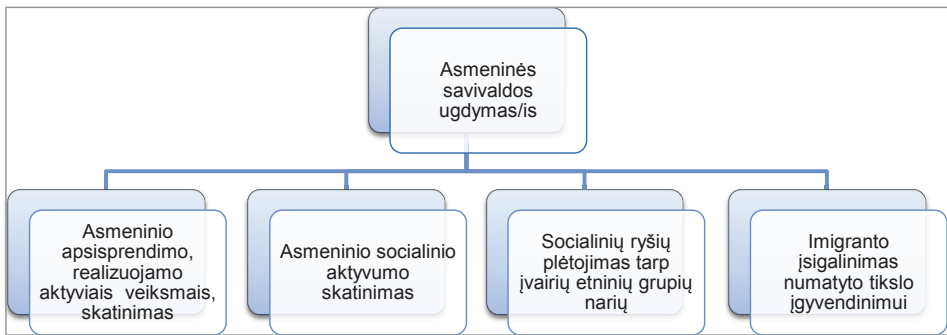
Asmeninės savivaldos ugdymas/is

Asmeninio apsisprendimo, realizuojamo aktyviais veiksmais, skatinimas

Asmeninio socialinio aktyvumo skatinimas

Socialinių ryšių plėtojimas tarp įvairių etninių grupių narių

Imigranto įsigalinimas numatyto tikslo įgyvendinimui